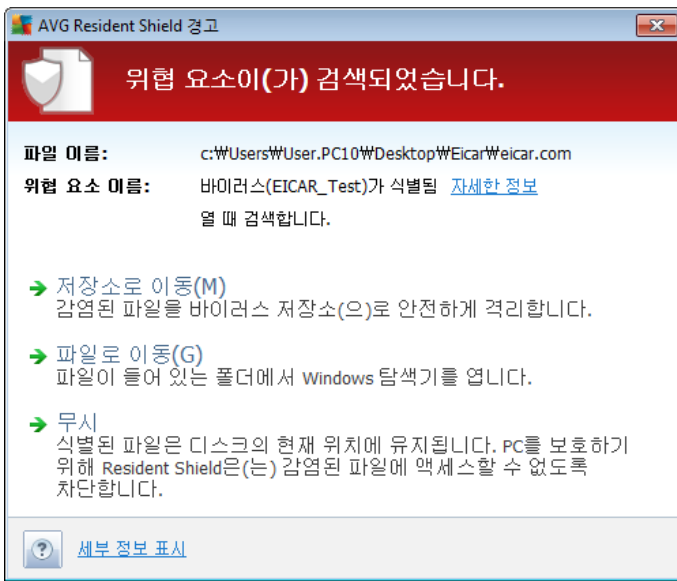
AVG Resident Shield 경고

위협 요소이(가) 검색되었습니다.

파일 이름: c:₩Users₩User.PC10₩Desktop₩Eicar₩eicar.com

위협 요소 이름: 바이러스(EICAR_Test)가 식별됨 자세한 정보

열 때 검색합니다.

저장소로 이동(M)
감염된 파일을 바이러스 저장소(으)로 안전하게 격리합니다.

파일로 이동(G)
파일이 들어 있는 폴더에서 Windows 탐색기를 엽니다.

무시
식별된 파일은 디스크의 현재 위치에 유지됩니다. PC를 보호하기 위해 Resident Shield은(는) 감염된 파일에 액세스할 수 없도록 차단합니다.

세부 정보 표시